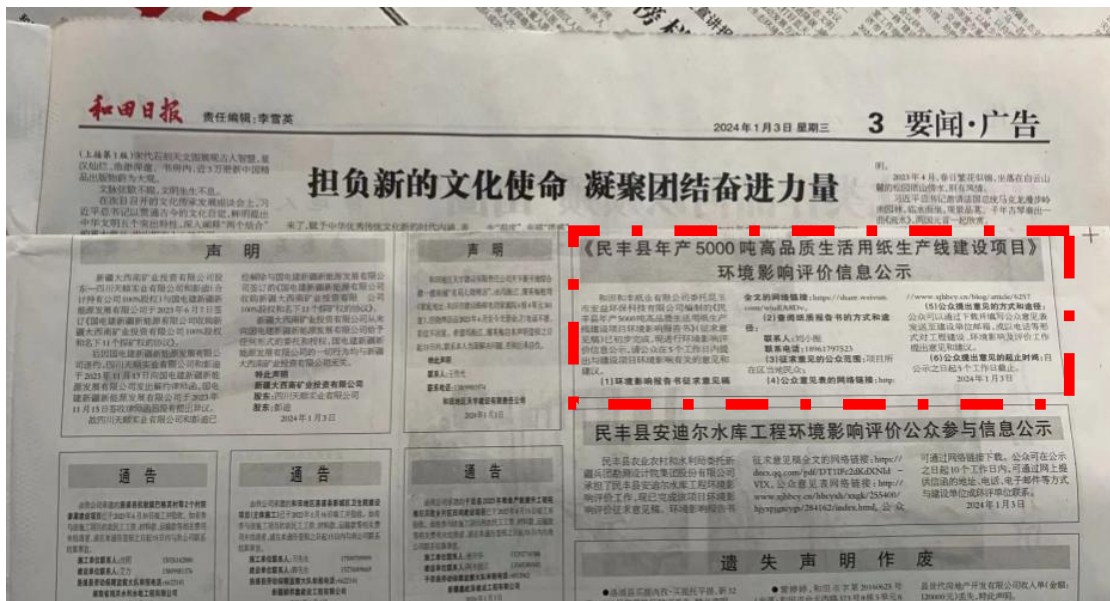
和田日报　责任编辑：李雪英　2024年1月3日 星期三　3 要闻·广告

担负新的文化使命 凝聚团结奋进力量

声　明

新疆大西洋矿业投资有限公司 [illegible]

特此声明
新疆大西洋矿业投资有限公司
股东：四川天麒实业有限公司
股东：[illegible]
2024年1月3日

声　明

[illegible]

《民丰县年产5000吨高品质生活用纸生产线建设项目》
环境影响评价信息公示

和田和丰纸业有限公司委托昆玉市金祥环保科技有限公司编制的《民丰县年产5000吨高品质生活用纸生产线建设项目环境影响报告书》(征求意见稿)已初步完成，根据《环境影响评价信息公示》，请公众在5个工作日内提出与建设项目环境影响有关的意见和建议。

(1)环境影响报告书征求意见稿全文的网络链接：https://share.weiyun.com/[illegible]

(2)查阅纸质报告书的方式和途径：
联系人：刘小姐
联系电话：18961797523

(3)征求意见的公众范围：项目所在区当地民众。

(4)公众意见表的网络链接：http://www.xjhbcy.cn/blog/article/6257

(5)公众提出意见的方式和途径：公众可以通过下载并填写公众意见表发送至建设单位邮箱，或以电话等形式对工程建设、环境影响及评价工作提出意见和建议。

(6)公众提出意见的起止时间：自公示之日起5个工作日截止。

2024年1月3日

民丰县安迪尔水库工程环境影响评价公众参与信息公示

民丰县农业农村和水利局委托新疆兵团勘测设计院集团有限公司承担了民丰县安迪尔水库工程环境影响评价工作，现已完成征求意见稿。环境影响报告书征求意见稿全文的网络链接：https://docs.qq.com/pdf/DT1Ffc2dKdXNM - VDX，公众意见表网络链接：http://www.xjhbcy.cn/hbcysh/xxgk/255400/hjyxpjgscygs/284162/index.html，公众可通过网络链接下载。公众可在公示之日起10个工作日内，可通过网上提供信函的地址、电话、电子邮件等方式与建设单位或环评单位联系。

2024年1月3日

通　告

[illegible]

通　告

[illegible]

通　告

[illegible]

遗　失　声　明　作　废

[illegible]